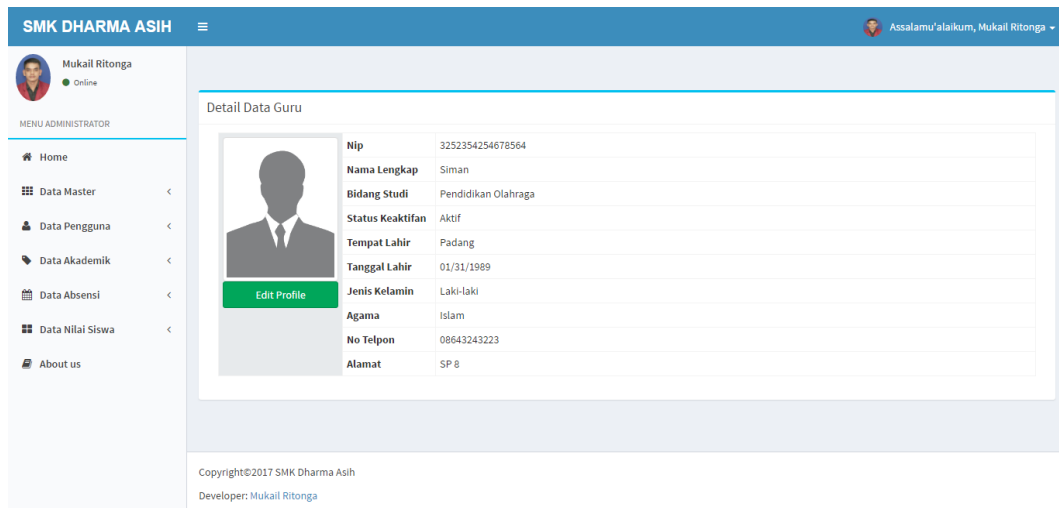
SMK DHARMA ASIH

Assalamu'alaikum, Mukail Ritonga

Mukail Ritonga
Online

MENU ADMINISTRATOR

Home
Data Master
Data Pengguna
Data Akademik
Data Absensi
Data Nilai Siswa
About us

Detail Data Guru

Edit Profile

| | |
|---|---|
| Nip | 3252354254678564 |
| Nama Lengkap | Siman |
| Bidang Studi | Pendidikan Olahraga |
| Status Keaktifan | Aktif |
| Tempat Lahir | Padang |
| Tanggal Lahir | 01/31/1989 |
| Jenis Kelamin | Laki-laki |
| Agama | Islam |
| No Telpon | 08643243223 |
| Alamat | SP 8 |

Copyright©2017 SMK Dharma Asih

Developer: Mukail Ritonga